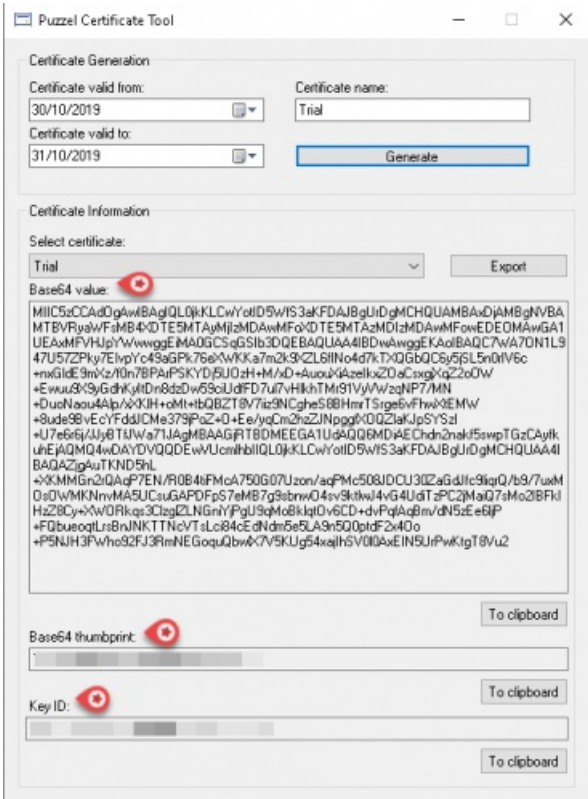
Puzzel Certificate Tool

Certificate Generation

Certificate valid from:
30/10/2019

Certificate name:
Trial

Certificate valid to:
31/10/2019

Generate

Certificate Information

Select certificate:
Trial

Export

Base64 value:

MIIC5zCCAdOgAwIBAgIQL0jkKLCwYotID5WfS3aKFDAJBgUrDgMCHQUAMBAxDjAMBgNVBAMTBVRyaWFsMB4XDTE5MTAyMjIzMDAwMFoXDTE5MTAzMDIzMDAwMFowEDEOMAwGA1UEAxMFVHJpYWwwggEiMA0GCSqGSIb3DQEBAQUAA4IBDwAwggEKAoIBAQC7WA7ON1L947U57ZPky7EIvpYc49aGPk76eXWKKa7m2k9XZL6fINo4d7kTXQGbQC6y5jSL5n0fIV6c+nxGIdE9mXz/f0n7BPArPSKYDj5UOzH+M/xD+AuouXiAzeIkxZOaCsxgjXqZ2oOW+Ewuu9X9yGdhKyItDn8dzDw59ciUdfFD7uI7vHIkhTMi91VyVWzqNP7/MN+DuoNaou4Alp/xXKlH+oMt+tbQBZT8V7iiz9NCgheS8BHmrTSrge6vFhwXtEMW+8ude9BvEcYFddJCMe379jPoZ+0+Ee/yqCm2hzZJNpggfXOQZIaKJpSYSzI+U7e6r6jJUy8TIJWa71JAgMBAAGjRTBDMEEGA1UdAQQ6MDiAEChdn2nakf5swpTGzCAyfkuhEjAQMQ4wDAYDVQQDEwVUcmhhbIIQL0jkKLCwYotID5WfS3aKFDAJBgUrDgMCHQUAA4IBAQAZjgAuTKND5hL+XKMMGn2iQAqP7EN/R0B4bFMcA750G07Uzon/aqPMc508JDCU30ZaGdJfc9liqrQ/b9/7uxMOsOWMKNnvMA5UCsuGAPDFpS7eMB7g9sbnwO4sv9ktlwJ4vG4UdiTzPC2jMaiQ7sMo2IBFkIHzZ8Cy+XW0RkqsCIzglZLNGnlYjPgU9qMoBkIqtOv6CD+dvPqIAq8m/dN5zEe6IjP+FQbueoqtLrsBnJNKTTNcVTsLci84cEdNdm5e5LA9n5Q0ptdF2x40o+P5NJH3FWho92FJ3RmNEGoquQbwX7V5KUg54xajIhSV0I0AxEIN5UrPwKtgT8Vu2

To clipboard

Base64 thumbprint:

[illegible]

To clipboard

Key ID:

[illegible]

To clipboard